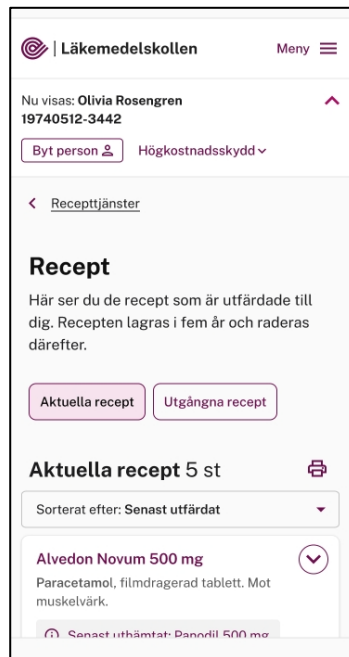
| Läkemedelskollen

Meny

Nu visas: Olivia Rosengren
19740512-3442

Byt person

Högkostnadsskydd

Recepttjänster

Recept

Här ser du de recept som är utfärdade till dig. Recepten lagras i fem år och raderas därefter.

Aktuella recept

Utgångna recept

Aktuella recept 5 st

Sorterat efter: Senast utfärdat

Alvedon Novum 500 mg

Paracetamol, filmdragerad tablett. Mot muskelvärk.

Senast uthämtat: Panodil 500 mg